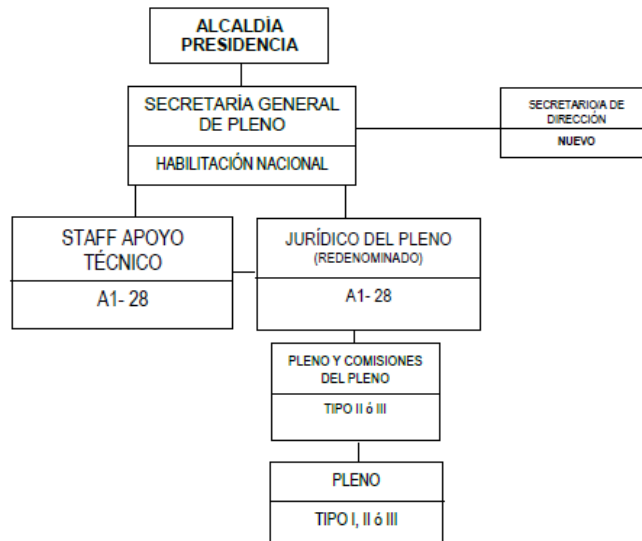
ALCALDÍA PRESIDENCIA

SECRETARÍA GENERAL DE PLENO

HABILITACIÓN NACIONAL

SECRETARIO/A DE DIRECCIÓN

NUEVO

STAFF APOYO TÉCNICO

A1- 28

JURÍDICO DEL PLENO
(REDENOMINADO)

A1- 28

PLENO Y COMISIONES DEL PLENO

TIPO II ó III

PLENO

TIPO I, II ó III